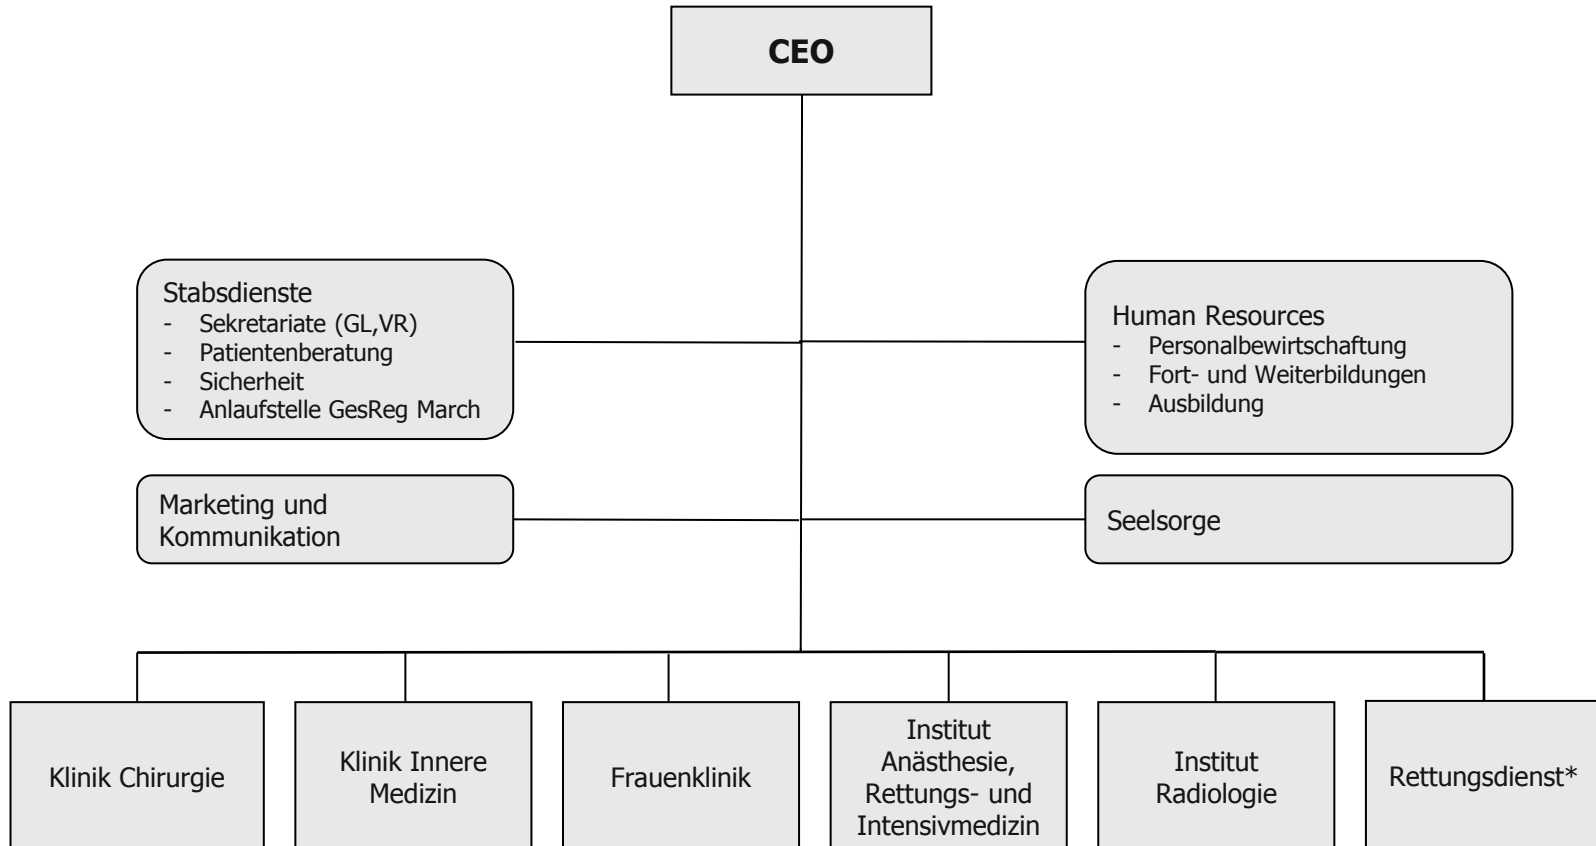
CEO

Stabsdienste
- Sekretariate (GL,VR)
- Patientenberatung
- Sicherheit
- Anlaufstelle GesReg March

Human Resources
- Personalbewirtschaftung
- Fort- und Weiterbildungen
- Ausbildung

Marketing und Kommunikation

Seelsorge

Klinik Chirurgie

Klinik Innere Medizin

Frauenklinik

Institut Anästhesie, Rettungs- und Intensivmedizin

Institut Radiologie

Rettungsdienst*